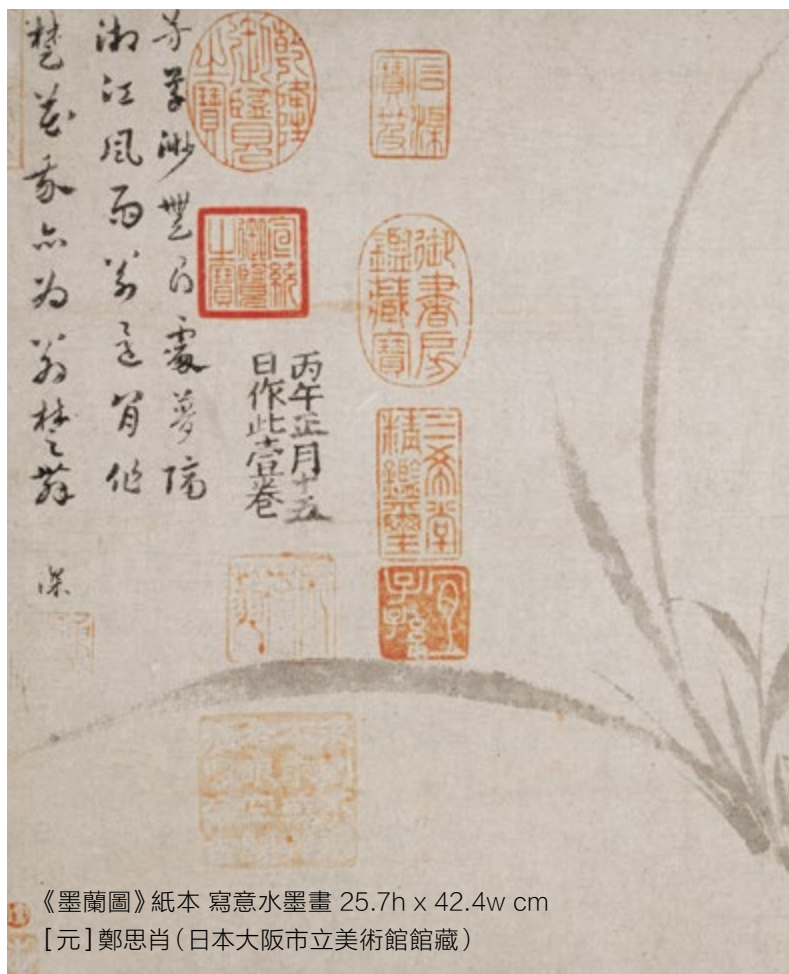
向來俯首問羲皇，
汝是何人到此鄉？
未有畫前開鼻孔，
滿天浮動古馨香。

丙午正月十五日作此壹卷

乾隆御覽之寶
宜子孫
御書房鑑藏寶
三希堂精鑑璽
石渠寶笈
宜子孫

《墨蘭圖》紙本 寫意水墨畫 25.7h x 42.4w cm
[元]鄭思肖(日本大阪市立美術館館藏)